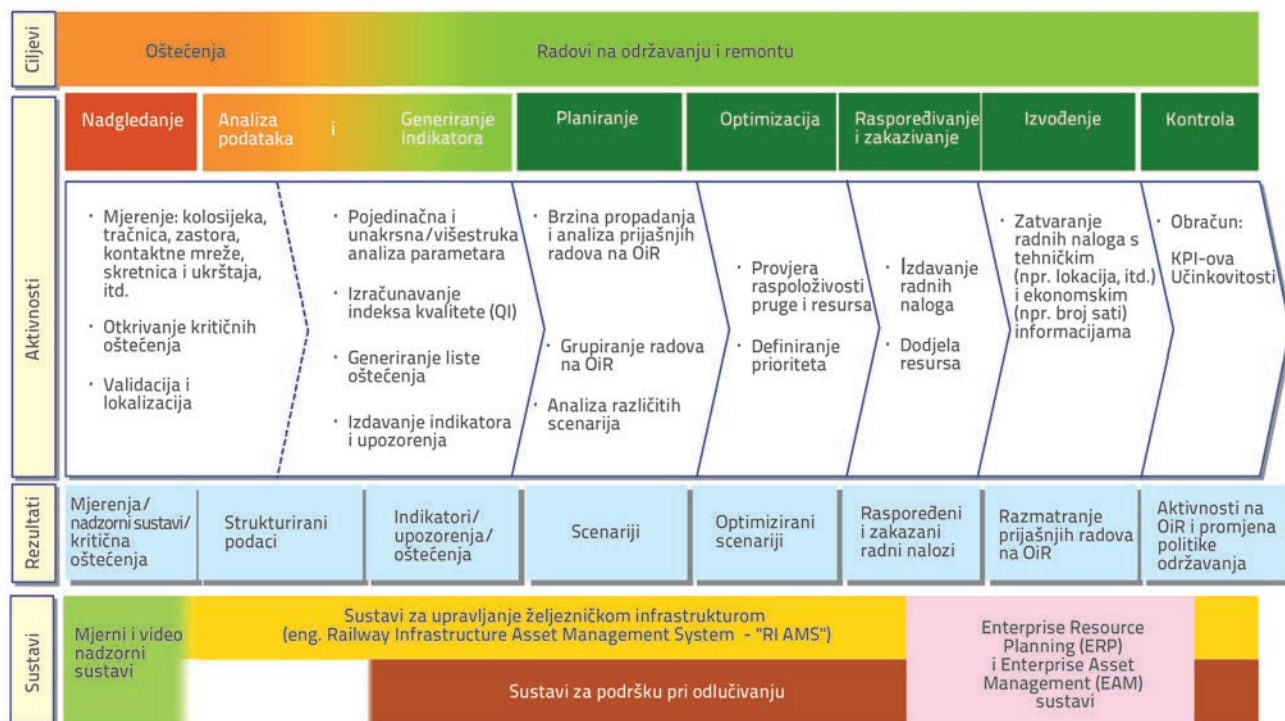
Ciljevi

Oštećenja

Radovi na održavanju i remontu

Aktivnosti

Nadgledanje

Analiza podataka i Generiranje indikatora

Planiranje

Optimizacija

Raspoređivanje i zakazivanje

Izvođenje

Kontrola

· Mjerenje: kolosijeka, tračnica, zastora, kontaktne mreže, skretnica i ukrštaja, itd.

· Otkrivanje kritičnih oštećenja

· Validacija i lokalizacija

· Pojedinačna i unakrsna/višestruka analiza parametara

· Izračunavanje indeksa kvalitete (QI)

· Generiranje liste oštećenja

· Izdavanje indikatora i upozorenja

· Brzina propadanja i analiza prijašnjih radova na OiR

· Grupiranje radova na OiR

· Analiza različitih scenarija

· Provjera raspoloživosti pruge i resursa

· Definiranje prioriteta

· Izdavanje radnih naloga

· Dodjela resursa

· Zatvaranje radnih naloga s tehničkim (npr. lokacija, itd.) i ekonomskim (npr. broj sati) informacijama

· Obračun: KPI-ova Učinkovitosti

Rezultati

Mjerenja/ nadzorni sustavi/ kritična oštećenja

Strukturirani podaci

Indikatori/ upozorenja/ oštećenja

Scenariji

Optimizirani scenariji

Raspoređeni i zakazani radni nalozi

Razmatranje prijašnjih radova na OiR

Aktivnosti na OiR i promjena politike održavanja

Sustavi

Mjerni i video nadzorni sustavi

Sustavi za upravljanje željezničkom infrastrukturom (eng. Railway Infrastructure Asset Management System - "RI AMS")

Sustavi za podršku pri odlučivanju

Enterprise Resource Planning (ERP) i Enterprise Asset Management (EAM) sustavi